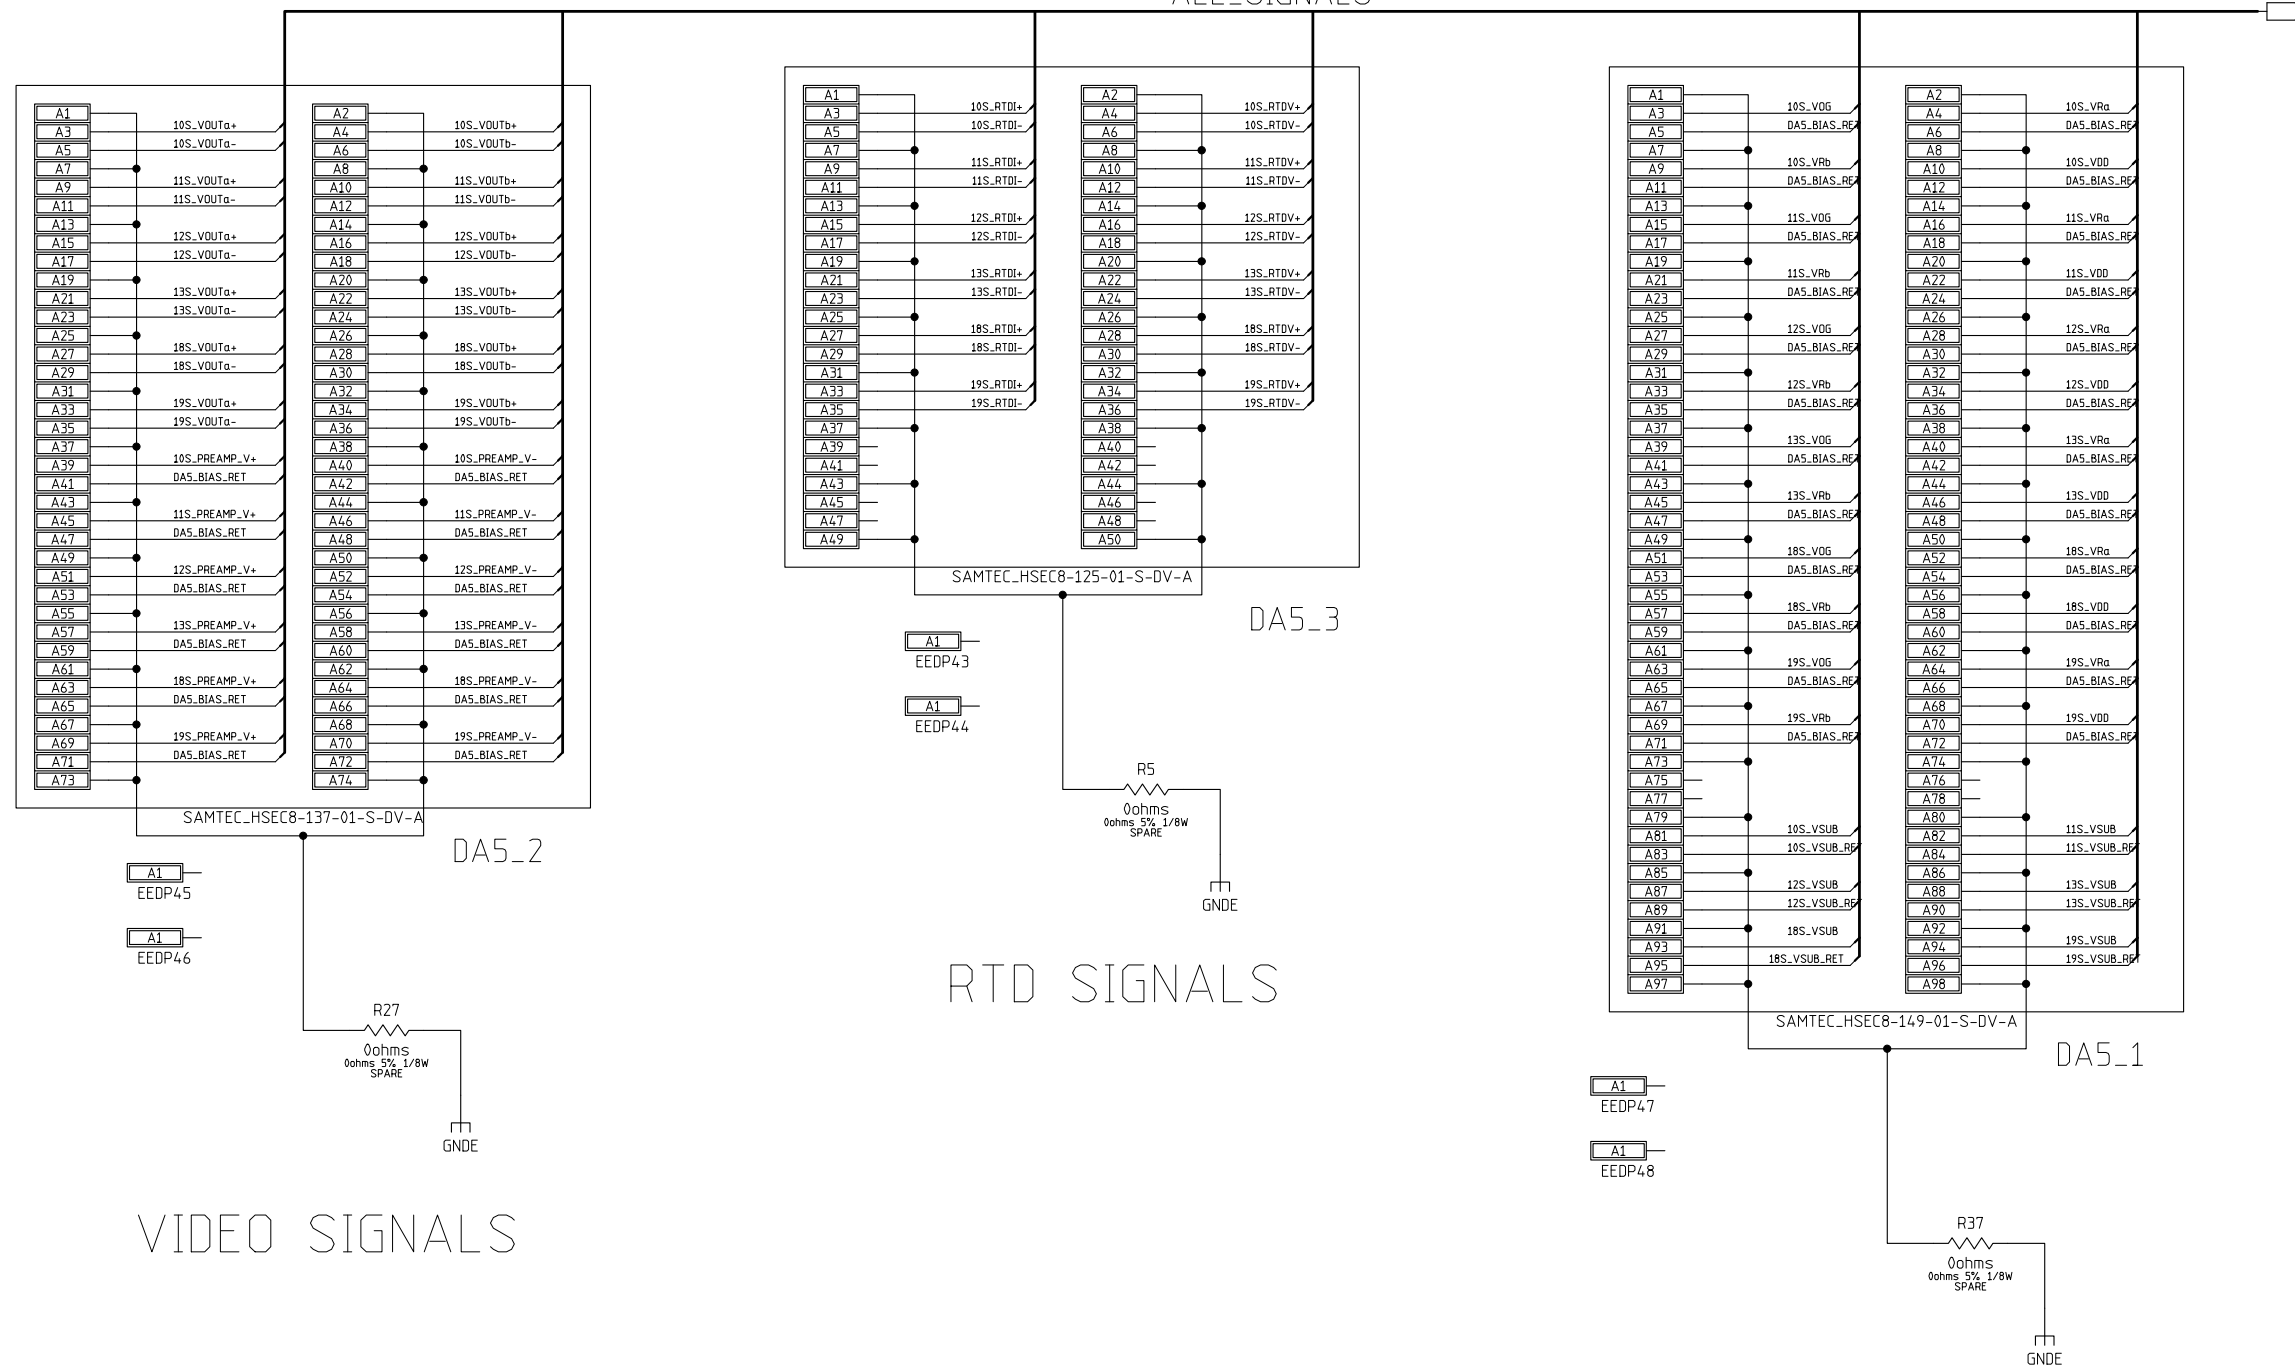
ALL_SIGNALS

| A1 | | A2 | |
|---|---|---|---|
| A3 | 10S_VOUTa+ | A4 | 10S_VOUTb+ |
| A5 | 10S_VOUTa- | A6 | 10S_VOUTb- |
| A7 | | A8 | |
| A9 | 11S_VOUTa+ | A10 | 11S_VOUTb+ |
| A11 | 11S_VOUTa- | A12 | 11S_VOUTb- |
| A13 | | A14 | |
| A15 | 12S_VOUTa+ | A16 | 12S_VOUTb+ |
| A17 | 12S_VOUTa- | A18 | 12S_VOUTb- |
| A19 | | A20 | |
| A21 | 13S_VOUTa+ | A22 | 13S_VOUTb+ |
| A23 | 13S_VOUTa- | A24 | 13S_VOUTb- |
| A25 | | A26 | |
| A27 | 18S_VOUTa+ | A28 | 18S_VOUTb+ |
| A29 | 18S_VOUTa- | A30 | 18S_VOUTb- |
| A31 | | A32 | |
| A33 | 19S_VOUTa+ | A34 | 19S_VOUTb+ |
| A35 | 19S_VOUTa- | A36 | 19S_VOUTb- |
| A37 | | A38 | |
| A39 | 10S_PREAMP_V+ | A40 | 10S_PREAMP_V- |
| A41 | DA5_BIAS_RET | A42 | DA5_BIAS_RET |
| A43 | | A44 | |
| A45 | 11S_PREAMP_V+ | A46 | 11S_PREAMP_V- |
| A47 | DA5_BIAS_RET | A48 | DA5_BIAS_RET |
| A49 | | A50 | |
| A51 | 12S_PREAMP_V+ | A52 | 12S_PREAMP_V- |
| A53 | DA5_BIAS_RET | A54 | DA5_BIAS_RET |
| A55 | | A56 | |
| A57 | 13S_PREAMP_V+ | A58 | 13S_PREAMP_V- |
| A59 | DA5_BIAS_RET | A60 | DA5_BIAS_RET |
| A61 | | A62 | |
| A63 | 18S_PREAMP_V+ | A64 | 18S_PREAMP_V- |
| A65 | DA5_BIAS_RET | A66 | DA5_BIAS_RET |
| A67 | | A68 | |
| A69 | 19S_PREAMP_V+ | A70 | 19S_PREAMP_V- |
| A71 | DA5_BIAS_RET | A72 | DA5_BIAS_RET |
| A73 | | A74 | |

SAMTEC_HSEC8-137-01-S-DV-A
DA5_2

A1 EEDP45
A1 EEDP46

R27
0ohms
0ohms 5% 1/8W
SPARE
GNDE

VIDEO SIGNALS

| A1 | | A2 | |
|---|---|---|---|
| A3 | 10S_RTDI+ | A4 | 10S_RTDV+ |
| A5 | 10S_RTDI- | A6 | 10S_RTDV- |
| A7 | | A8 | |
| A9 | 11S_RTDI+ | A10 | 11S_RTDV+ |
| A11 | 11S_RTDI- | A12 | 11S_RTDV- |
| A13 | | A14 | |
| A15 | 12S_RTDI+ | A16 | 12S_RTDV+ |
| A17 | 12S_RTDI- | A18 | 12S_RTDV- |
| A19 | | A20 | |
| A21 | 13S_RTDI+ | A22 | 13S_RTDV+ |
| A23 | 13S_RTDI- | A24 | 13S_RTDV- |
| A25 | | A26 | |
| A27 | 18S_RTDI+ | A28 | 18S_RTDV+ |
| A29 | 18S_RTDI- | A30 | 18S_RTDV- |
| A31 | | A32 | |
| A33 | 19S_RTDI+ | A34 | 19S_RTDV+ |
| A35 | 19S_RTDI- | A36 | 19S_RTDV- |
| A37 | | A38 | |
| A39 | | A40 | |
| A41 | | A42 | |
| A43 | | A44 | |
| A45 | | A46 | |
| A47 | | A48 | |
| A49 | | A50 | |

SAMTEC_HSEC8-125-01-S-DV-A
DA5_3

A1 EEDP43
A1 EEDP44

R5
0ohms
0ohms 5% 1/8W
SPARE
GNDE

RTD SIGNALS

| A1 | | A2 | |
|---|---|---|---|
| A3 | 10S_VOG | A4 | 10S_VRa |
| A5 | DA5_BIAS_RET | A6 | DA5_BIAS_RET |
| A7 | | A8 | |
| A9 | 10S_VRb | A10 | 10S_VDD |
| A11 | DA5_BIAS_RET | A12 | DA5_BIAS_RET |
| A13 | | A14 | |
| A15 | 11S_VOG | A16 | 11S_VRa |
| A17 | DA5_BIAS_RET | A18 | DA5_BIAS_RET |
| A19 | | A20 | |
| A21 | 11S_VRb | A22 | 11S_VDD |
| A23 | DA5_BIAS_RET | A24 | DA5_BIAS_RET |
| A25 | | A26 | |
| A27 | 12S_VOG | A28 | 12S_VRa |
| A29 | DA5_BIAS_RET | A30 | DA5_BIAS_RET |
| A31 | | A32 | |
| A33 | 12S_VRb | A34 | 12S_VDD |
| A35 | DA5_BIAS_RET | A36 | DA5_BIAS_RET |
| A37 | | A38 | |
| A39 | 13S_VOG | A40 | 13S_VRa |
| A41 | DA5_BIAS_RET | A42 | DA5_BIAS_RET |
| A43 | | A44 | |
| A45 | 13S_VRb | A46 | 13S_VDD |
| A47 | DA5_BIAS_RET | A48 | DA5_BIAS_RET |
| A49 | | A50 | |
| A51 | 18S_VOG | A52 | 18S_VRa |
| A53 | DA5_BIAS_RET | A54 | DA5_BIAS_RET |
| A55 | | A56 | |
| A57 | 18S_VRb | A58 | 18S_VDD |
| A59 | DA5_BIAS_RET | A60 | DA5_BIAS_RET |
| A61 | | A62 | |
| A63 | 19S_VOG | A64 | 19S_VRa |
| A65 | DA5_BIAS_RET | A66 | DA5_BIAS_RET |
| A67 | | A68 | |
| A69 | 19S_VRb | A70 | 19S_VDD |
| A71 | DA5_BIAS_RET | A72 | DA5_BIAS_RET |
| A73 | | A74 | |
| A75 | | A76 | |
| A77 | | A78 | |
| A79 | | A80 | |
| A81 | 10S_VSUB | A82 | 11S_VSUB |
| A83 | 10S_VSUB_RET | A84 | 11S_VSUB_RET |
| A85 | | A86 | |
| A87 | 12S_VSUB | A88 | 13S_VSUB |
| A89 | 12S_VSUB_RET | A90 | 13S_VSUB_RET |
| A91 | 18S_VSUB | A92 | |
| A93 | | A94 | 19S_VSUB |
| A95 | 18S_VSUB_RET | A96 | 19S_VSUB_RET |
| A97 | | A98 | |

SAMTEC_HSEC8-149-01-S-DV-A
DA5_1

A1 EEDP47
A1 EEDP48

R37
0ohms
0ohms 5% 1/8W
SPARE
GNDE